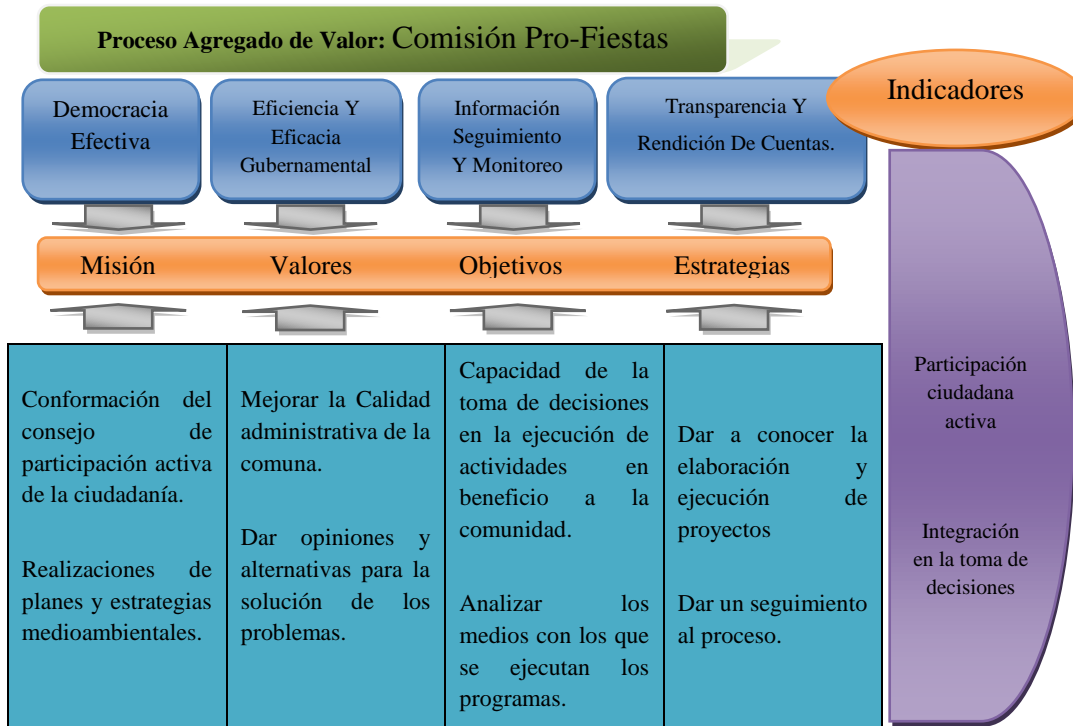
**Proceso Agregado de Valor:** Comisión Pro-Fiestas

Democracia Efectiva

Eficiencia Y Eficacia Gubernamental

Información Seguimiento Y Monitoreo

Transparencia Y Rendición De Cuentas.

Indicadores

Misión

Valores

Objetivos

Estrategias

| | | | |
|---|---|---|---|
| Conformación del consejo de participación activa de la ciudadanía.<br><br>Realizaciones de planes y estrategias medioambientales. | Mejorar la Calidad administrativa de la comuna.<br><br>Dar opiniones y alternativas para la solución de los problemas. | Capacidad de la toma de decisiones en la ejecución de actividades en beneficio a la comunidad.<br><br>Analizar los medios con los que se ejecutan los programas. | Dar a conocer la elaboración y ejecución de proyectos<br><br>Dar un seguimiento al proceso. |

Participación ciudadana activa

Integración en la toma de decisiones